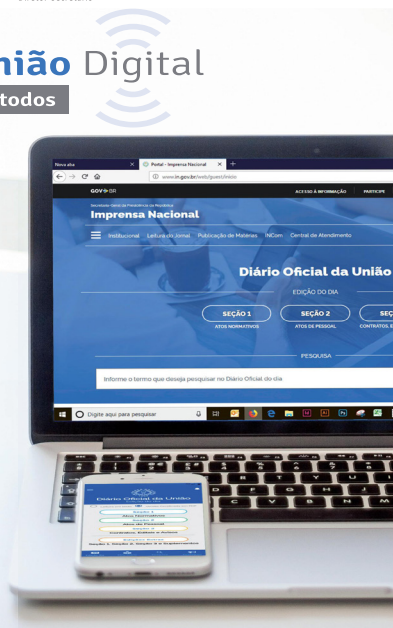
nião Digital
todos

Nova aba
Portal - Imprensa Nacional
www.in.gov.br/web/guest/inicio
GOV.BR
ACESSO À INFORMAÇÃO
PARTICIPE
Imprensa Nacional
Institucional Leitura do Jornal Publicação de Matérias INCom Central de Atendimento
Diário Oficial da União
EDIÇÃO DO DIA
SEÇÃO 1
ATOS NORMATIVOS
SEÇÃO 2
ATOS DE PESSOAL
SEÇ
CONTRATOS, E
PESQUISA
Informe o termo que deseja pesquisar no Diário Oficial do dia
Digite aqui para pesquisar

Diário Oficial da União
Seção 1
Atos Normativos
Seção 2
Atos de Pessoal
Seção 3
Contratos, Editais e Avisos